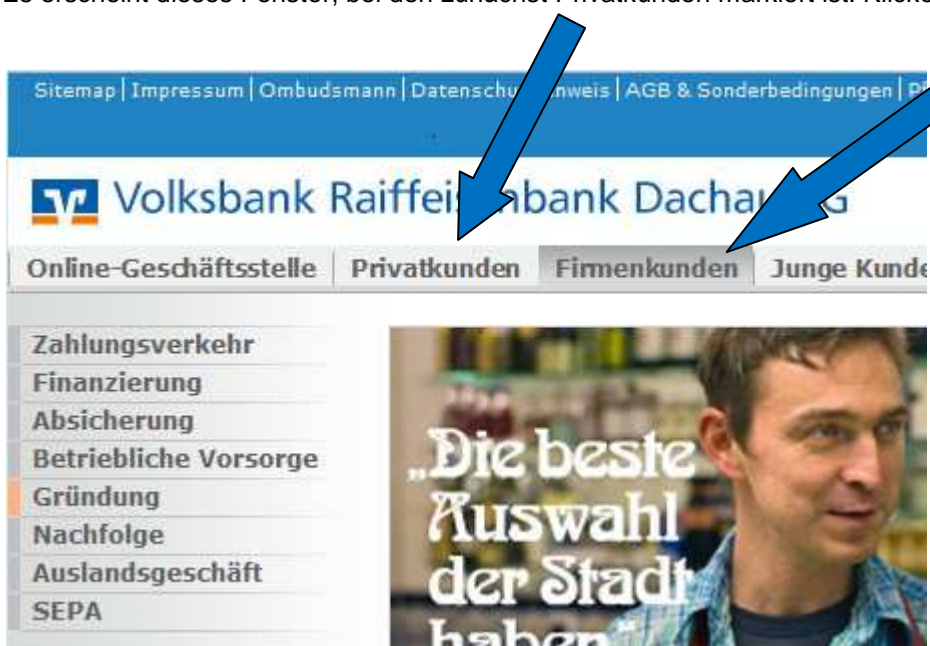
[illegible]

Sitemap | Impressum | Ombudsmann | Datenschu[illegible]nweis | AGB & Sonderbedingungen | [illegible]

Volksbank Raiffei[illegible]nbank Dacha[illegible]G

Online-Geschäftsstelle | Privatkunden | Firmenkunden | Junge Kunde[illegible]

Zahlungsverkehr
Finanzierung
Absicherung
Betriebliche Vorsorge
Gründung
Nachfolge
Auslandsgeschäft
SEPA

„Die beste Auswahl der Stadt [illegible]